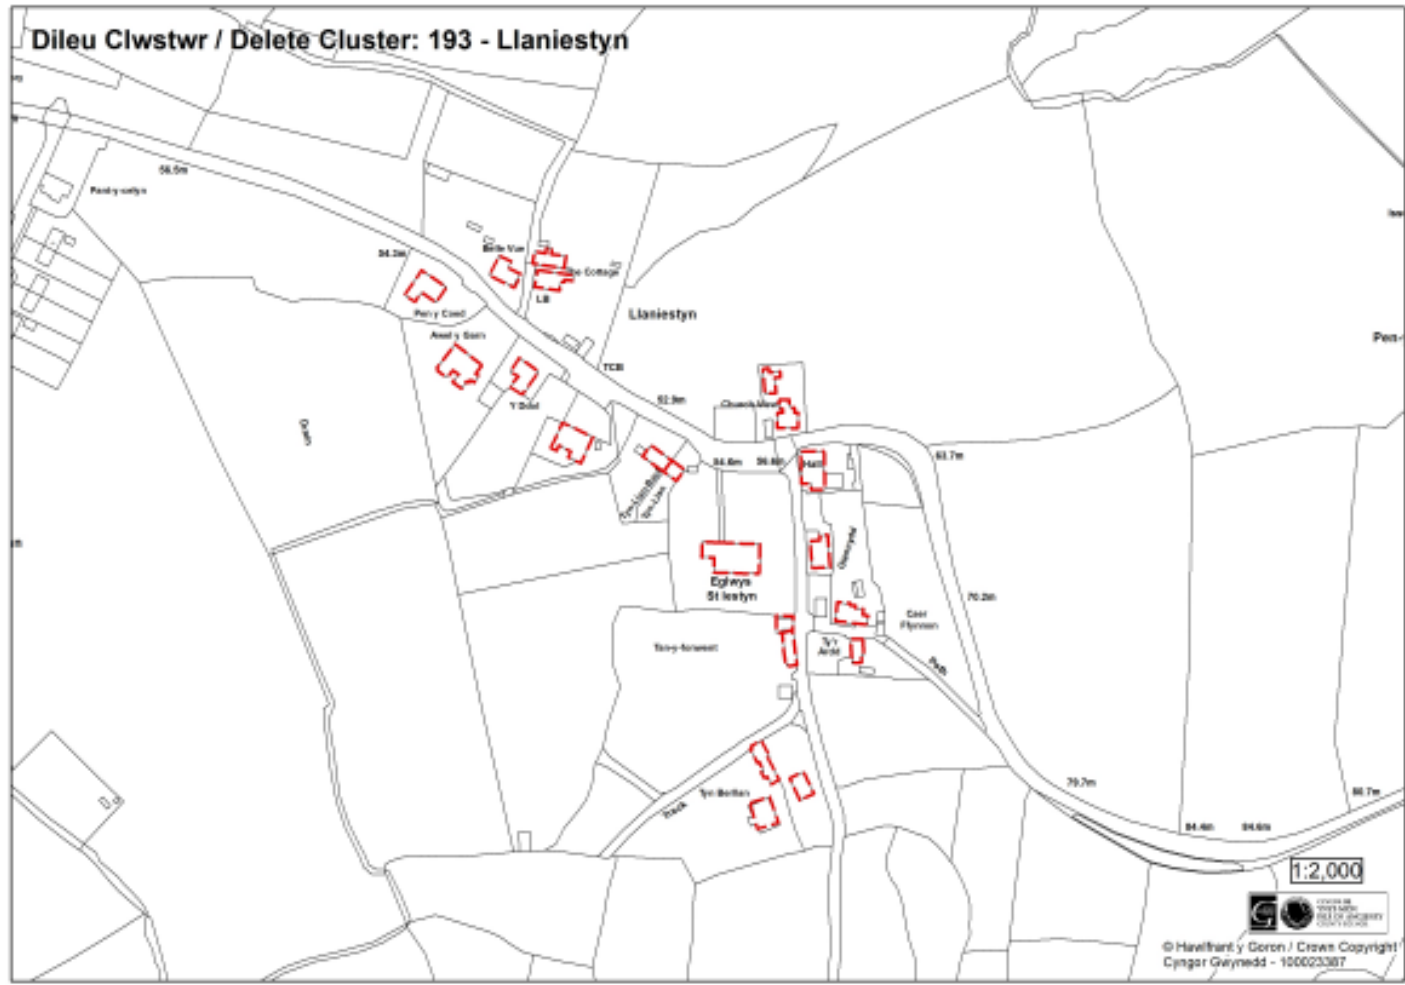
Dileu Clwstwr / Delete Cluster: 193 - Llaniestyn

56.5m

Pant-y-celyn

84.3m

Belle Vue

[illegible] Cottage

LB

Pen y Coed

Awel y Garn

Llaniestyn

TCB

Y Ddol

52.9m

Church View

Drain

84.6m

56.6m

Hall

63.7m

Eglwys St Iestyn

70.2m

Caer Ffynnon

Tan-y-fynwent

Ty'r Ardd

Path

Track

Tyn Berllan

79.7m

86.7m

84.4m

84.6m

1:2,000

© Hawlfraint y Goron / Crown Copyright
Cyngor Gwynedd - 100023387